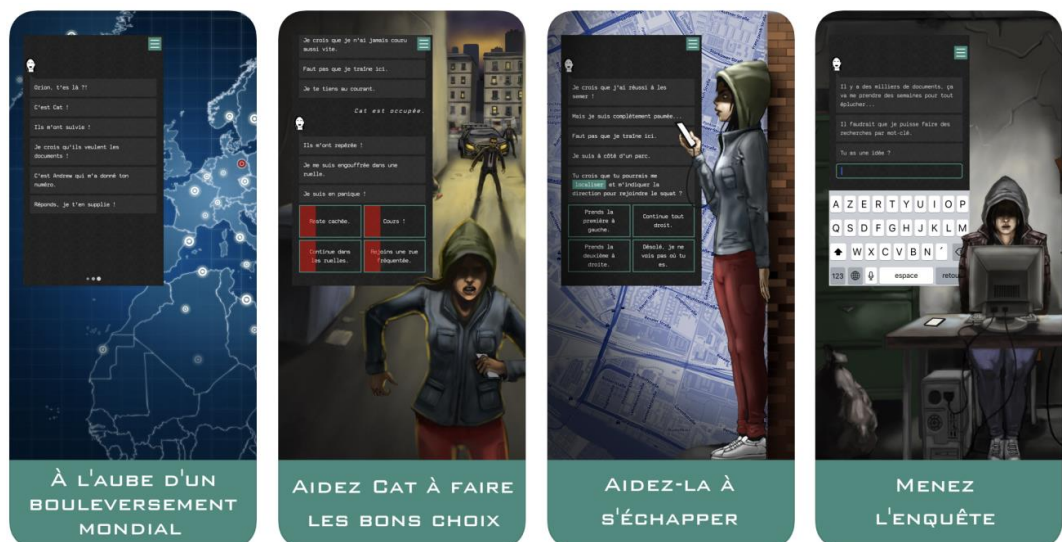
Orion, t'es là ?!

C'est Cat !

Ils m'ont suivie !

Je crois qu'ils veulent les documents !

C'est Andrew qui m'a donné ton numéro.

Réponds, je t'en supplie !

À L'AUBE D'UN BOULEVERSEMENT MONDIAL

Je crois que je n'ai jamais couru aussi vite.

Faut pas que je traine ici.

Je te tiens au courant.

Cat est occupée.

Ils m'ont repérée !

Je me suis engouffrée dans une ruelle.

Je suis en panique !

Reste cachée.

Cours !

Continue dans les ruelles.

Rejoins une rue fréquentée.

AIDEZ CAT À FAIRE LES BONS CHOIX

Je crois que j'ai réussi à les semer !

Mais je suis complètement paumée...

Faut pas que je traine ici.

Je suis à côté d'un parc.

Tu crois que tu pourrais me localiser et m'indiquer la direction pour rejoindre le squat ?

Prends la première à gauche.

Continue tout droit.

Prends la deuxième à droite.

Désolé, je ne vois pas où tu es.

AIDEZ-LA À S'ÉCHAPPER

Il y a des milliers de documents, ça va me prendre des semaines pour tout éplucher...

Il faudrait que je puisse faire des recherches par mot-clé.

Tu as une idée ?

A Z E R T Y U I O P
Q S D F G H J K L M
W X C V B N ´
123 espace retour

MENEZ L'ENQUÊTE